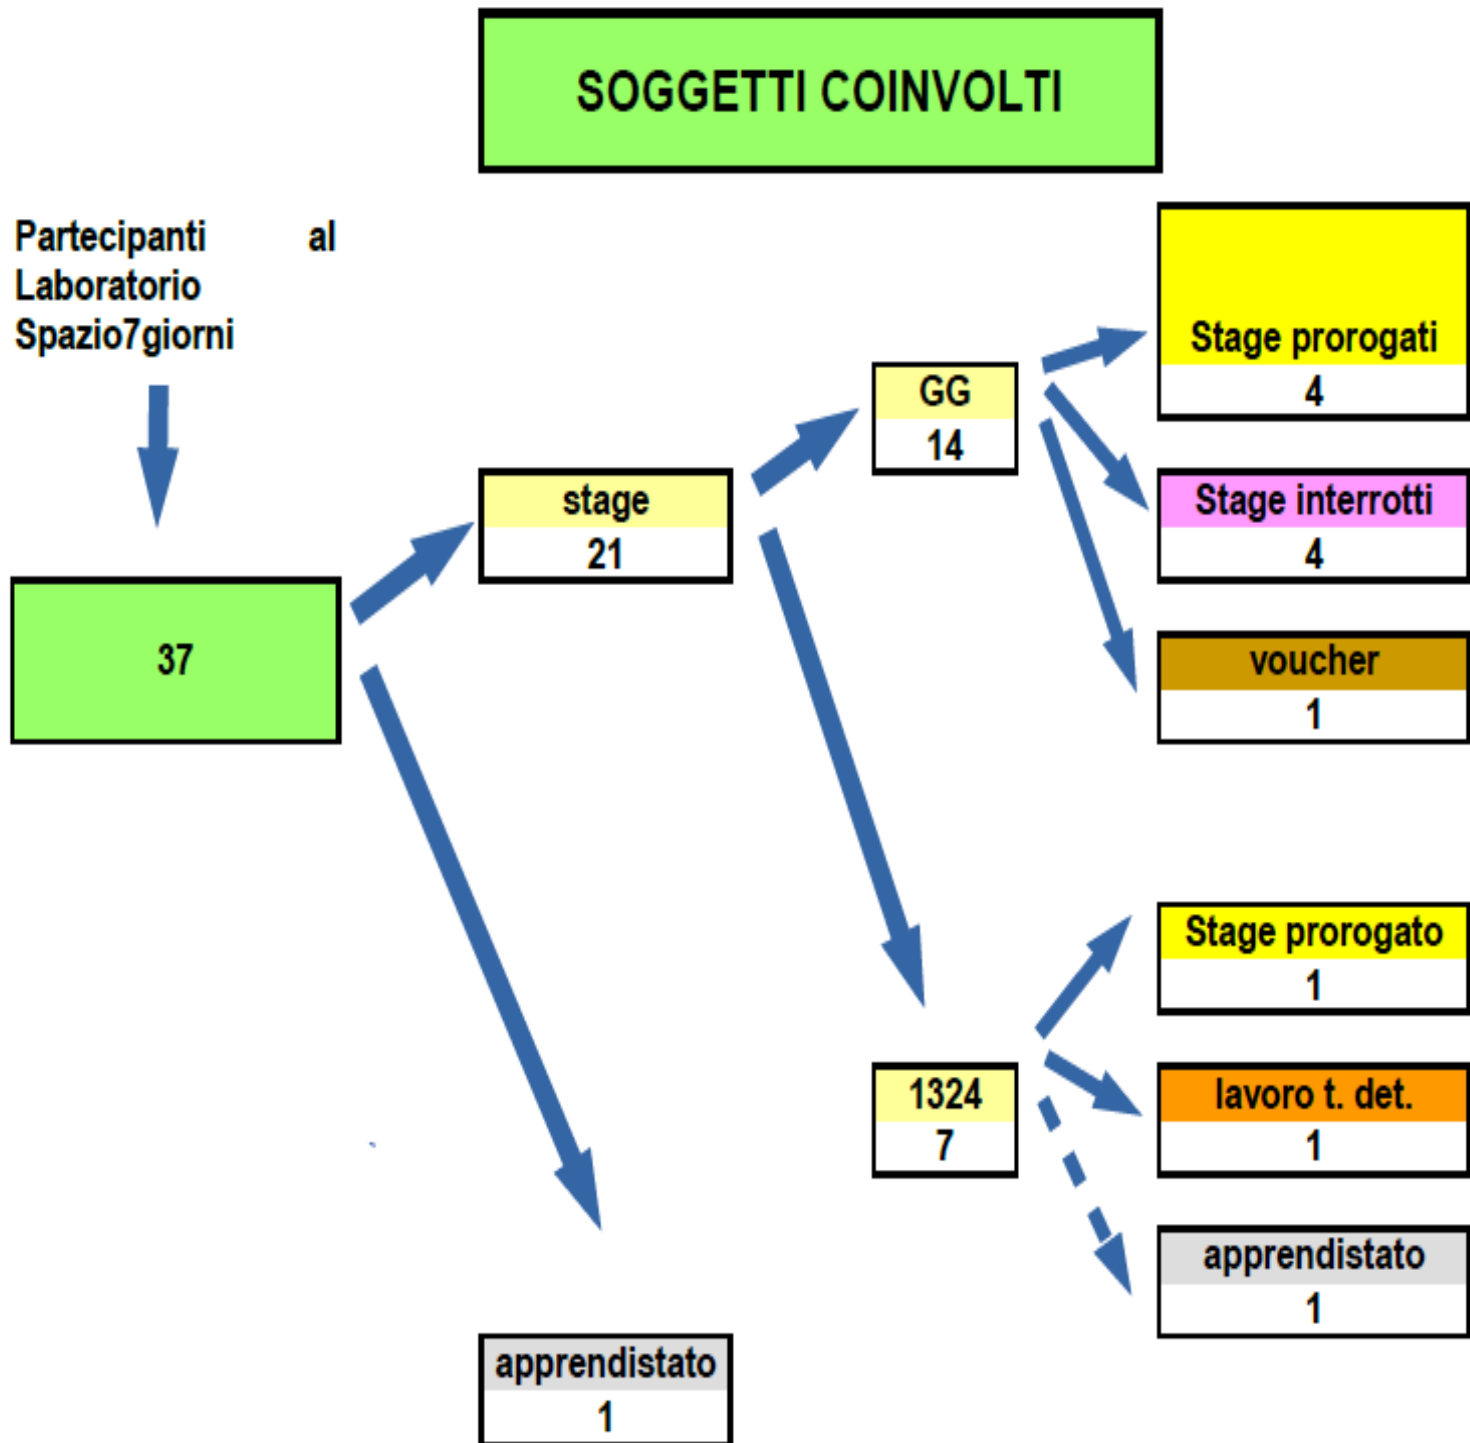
SOGGETTI COINVOLTI

Partecipanti al Laboratorio Spazio7giorni

37

stage
21

GG
14

Stage prorogati
4

Stage interrotti
4

voucher
1

1324
7

Stage prorogato
1

lavoro t. det.
1

apprendistato
1

apprendistato
1